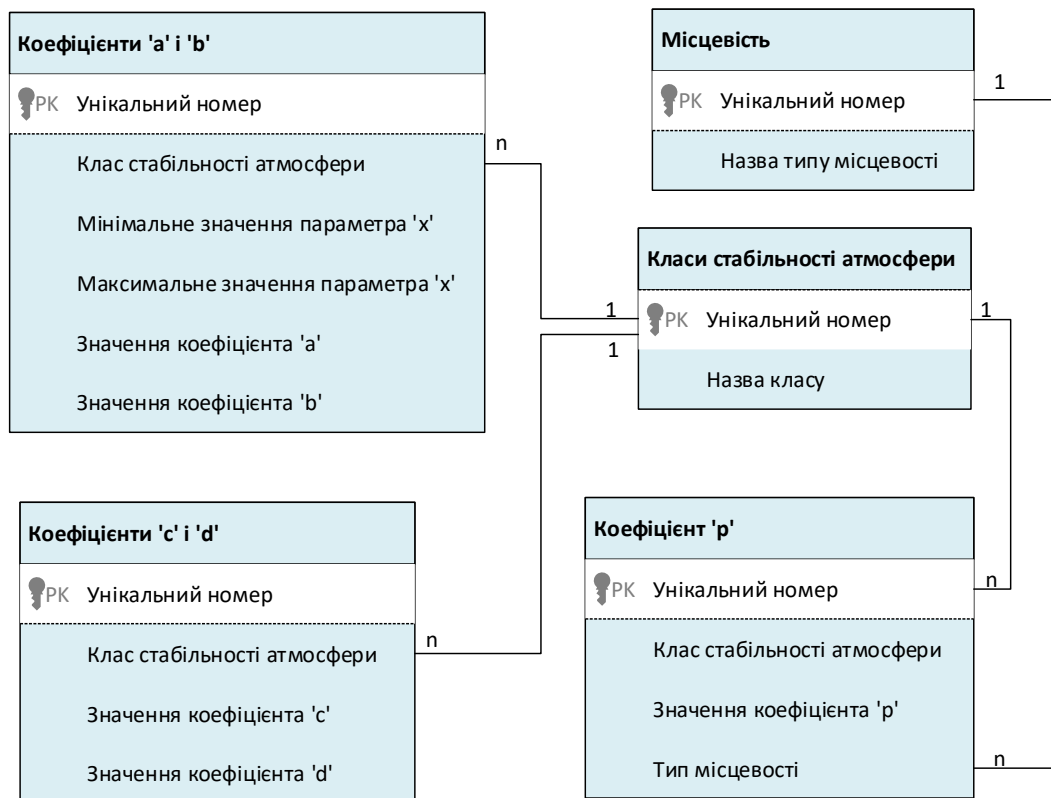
Коефіцієнти 'a' і 'b'

PK Унікальний номер

Клас стабільності атмосфери

Мінімальне значення параметра 'x'

Максимальне значення параметра 'x'

Значення коефіцієнта 'a'

Значення коефіцієнта 'b'

Місцевість

PK Унікальний номер

Назва типу місцевості

1

n

Класи стабільності атмосфери

1

PK Унікальний номер

1

1

Назва класу

Коефіцієнти 'c' і 'd'

PK Унікальний номер

Клас стабільності атмосфери

n

Значення коефіцієнта 'c'

Значення коефіцієнта 'd'

Коефіцієнт 'p'

PK Унікальний номер

n

Клас стабільності атмосфери

Значення коефіцієнта 'p'

Тип місцевості

n